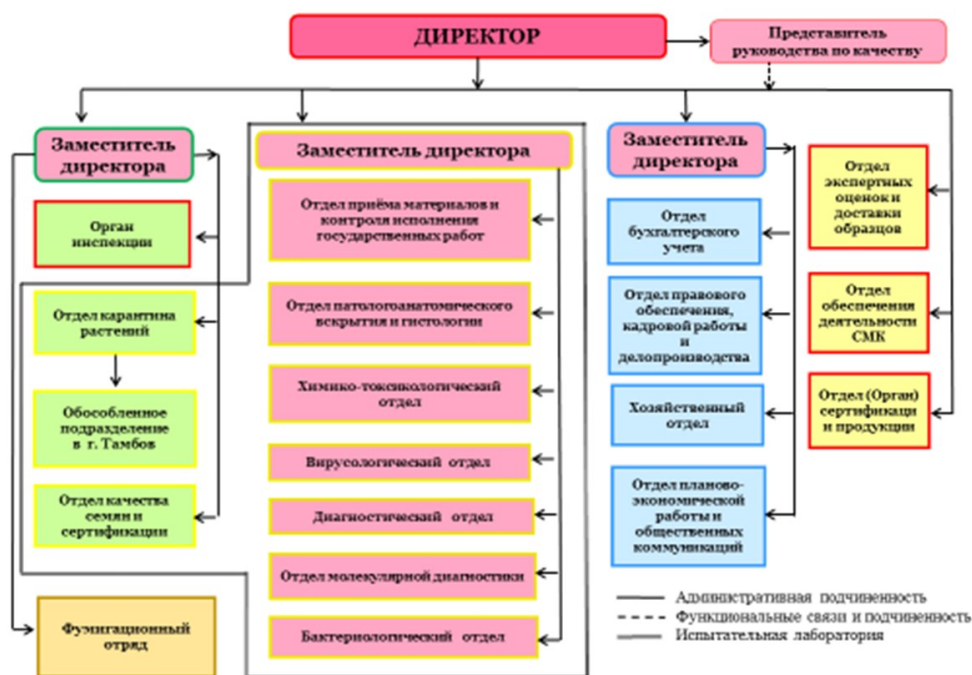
ДИРЕКТОР

Представитель руководства по качеству

Заместитель директора

Орган инспекции

Отдел карантина растений

Обособленное подразделение в г. Тамбов

Отдел качества семян и сертификации

Фумигационный отряд

Заместитель директора

Отдел приёма материалов и контроля исполнения государственных работ

Отдел патологоанатомического вскрытия и гистологии

Химико-токсикологический отдел

Вирусологический отдел

Диагностический отдел

Отдел молекулярной диагностики

Бактериологический отдел

Заместитель директора

Отдел бухгалтерского учета

Отдел правового обеспечения, кадровой работы и делопроизводства

Хозяйственный отдел

Отдел планово-экономической работы и общественных коммуникаций

Отдел экспертных оценок и доставки образцов

Отдел обеспечения деятельности СМК

Отдел (Орган) сертификаци и продукции

Административная подчиненность
Функциональные связи и подчиненность
Испытательная лаборатория